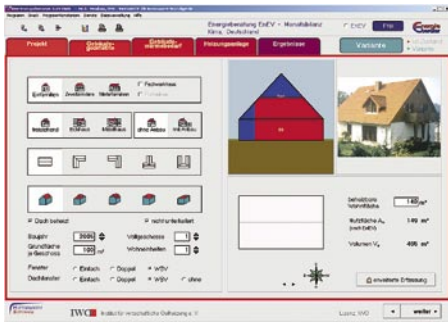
Energieberatung EnEV - Monatsbilanz
Köln, Deutschland

EnEV
Variante

Projekt
Gebäudegeometrie
Gebäudewärmebedarf
Heizungsanlage
Ergebnisse

Einfamilien
Zweifamilien
Mehrfamilien
Fachwerkhaus

Massivhaus
Holzhaus
Mischbau
ohne Anbau
mit Anbau

Dach beheizt
nicht unterkellert

Baujahr 2000
Vollgeschosse 1
Grundfläche je Geschoss 100 m²
Wohneinheiten 1

Fenster
Einfach
Doppel
WSV
Dachfenster
Einfach
Doppel
WSV
ohne

beheizte Wohnfläche 140 m²
Nutzfläche $A_N$ (nach EnEV) 149 m²
Volumen $V_e$ 466 m³

erweiterte Erfassung

IWO
weiter